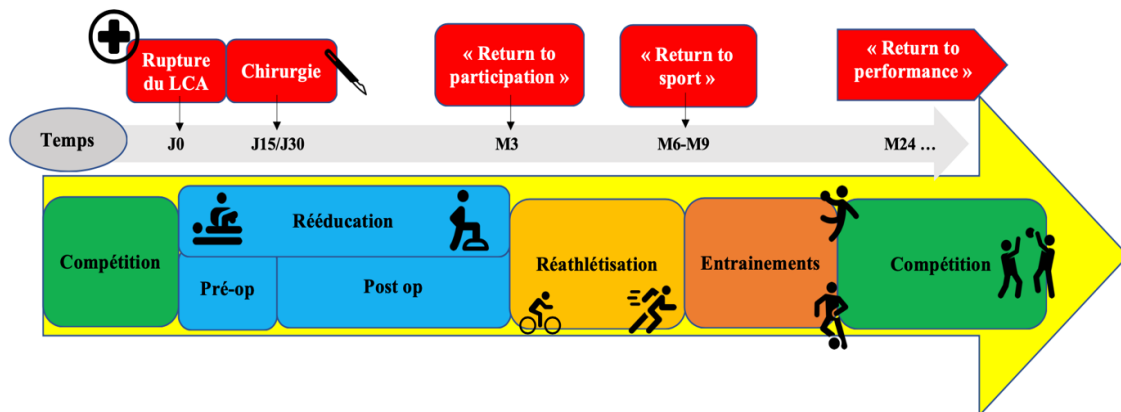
Rupture du LCA

Chirurgie

« Return to participation »

« Return to sport »

« Return to performance »

Temps

J0

J15/J30

M3

M6-M9

M24 …

Compétition

Rééducation

Pré-op

Post op

Réathlétisation

Entrainements

Compétition